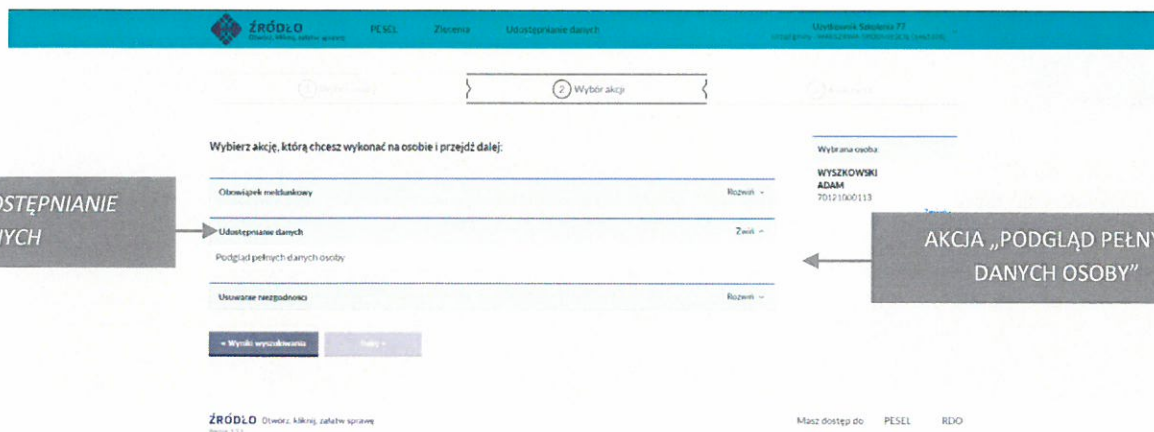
ŹRÓDŁO Otwórz, kliknij, załatw sprawę PESEL Zlecenia Udostępnianie danych Użytkownik Szkolenia 77 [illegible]

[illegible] 2 Wybór akcji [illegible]

Wybierz akcję, którą chcesz wykonać na osobie i przejdź dalej:

Obowiązek meldunkowy Rozwiń

Udostępnianie danych Zwiń

Podgląd pełnych danych osoby

Usuwanie niezgodności Rozwiń

« Wyniki wyszukiwania Dalej »

Wybrana osoba:
WYSZKOWSKI
ADAM
70121000113
Zmień

OSTĘPNIANIE
NYCH

AKCJA „PODGLĄD PEŁNY
DANYCH OSOBY”

ŹRÓDŁO Otwórz, kliknij, załatw sprawę
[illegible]

Masz dostęp do PESEL RDO